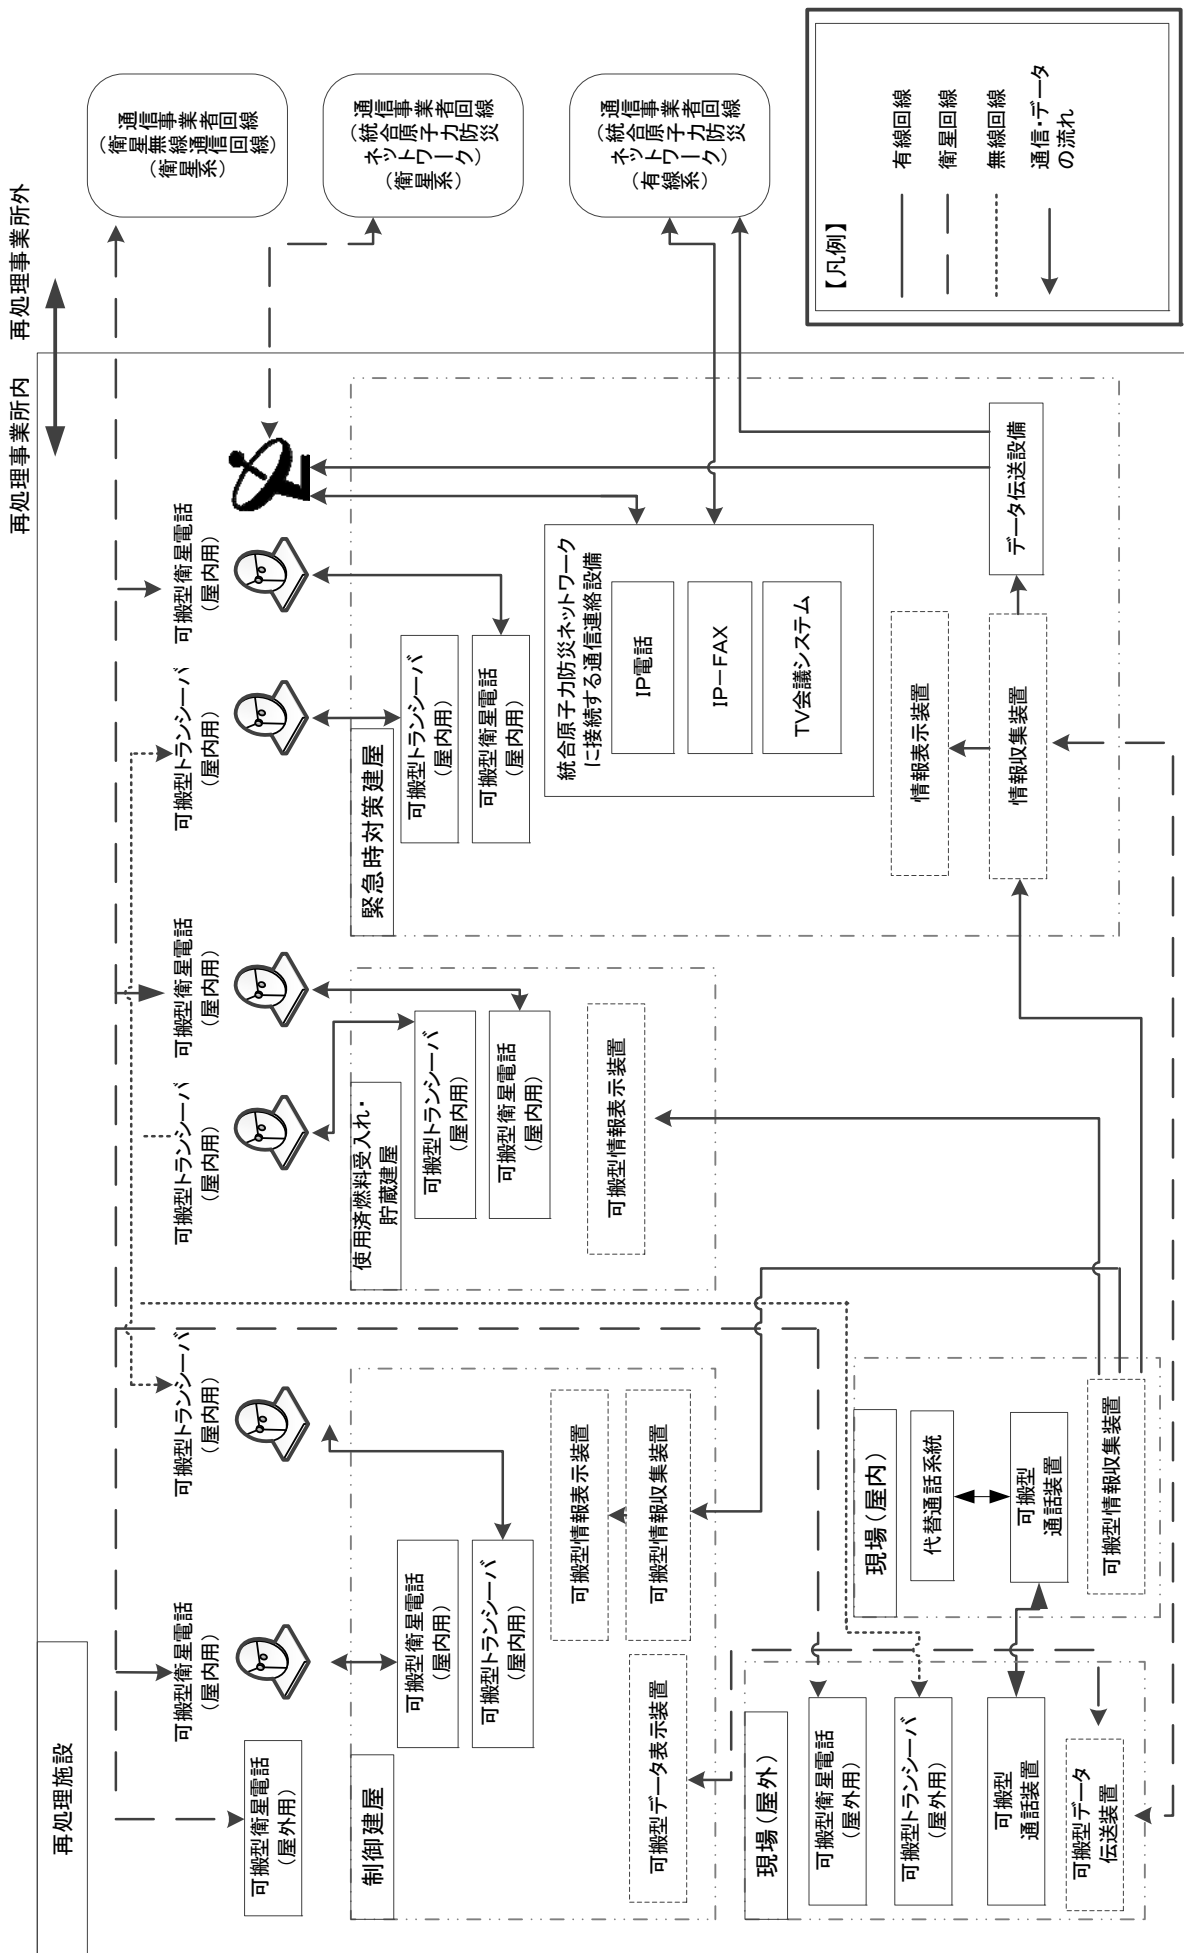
再処理事業所内

再処理事業所外

通信事業者回線（衛星無線通信回線）（衛星系）

通信事業者回線（統合原子力防災ネットワーク）（衛星系）

通信事業者回線（統合原子力防災ネットワーク）（有線系）

【凡例】

有線回線

衛星回線

無線回線

通信・データの流れ

再処理施設

可搬型衛星電話（屋外用）

可搬型衛星電話（屋内用）

可搬型トランシーバ（屋内用）

可搬型トランシーバ（屋内用）

可搬型衛星電話（屋内用）

可搬型トランシーバ（屋内用）

可搬型衛星電話（屋内用）

可搬型トランシーバ（屋内用）

緊急時対策建屋

可搬型トランシーバ（屋内用）

可搬型衛星電話（屋内用）

統合原子力防災ネットワークに接続する通信連絡設備

IP電話

IP－FAX

TV会議システム

情報表示装置

情報収集装置

データ伝送設備

使用済燃料受入れ・貯蔵建屋

可搬型トランシーバ（屋内用）

可搬型衛星電話（屋内用）

可搬型情報表示装置

制御建屋

可搬型衛星電話（屋内用）

可搬型トランシーバ（屋内用）

可搬型情報表示装置

可搬型情報収集装置

可搬型データ表示装置

現場（屋内）

代替通話系統

可搬型通話装置

可搬型情報収集装置

現場（屋外）

可搬型衛星電話（屋外用）

可搬型トランシーバ（屋外用）

可搬型通話装置

可搬型データ伝送装置